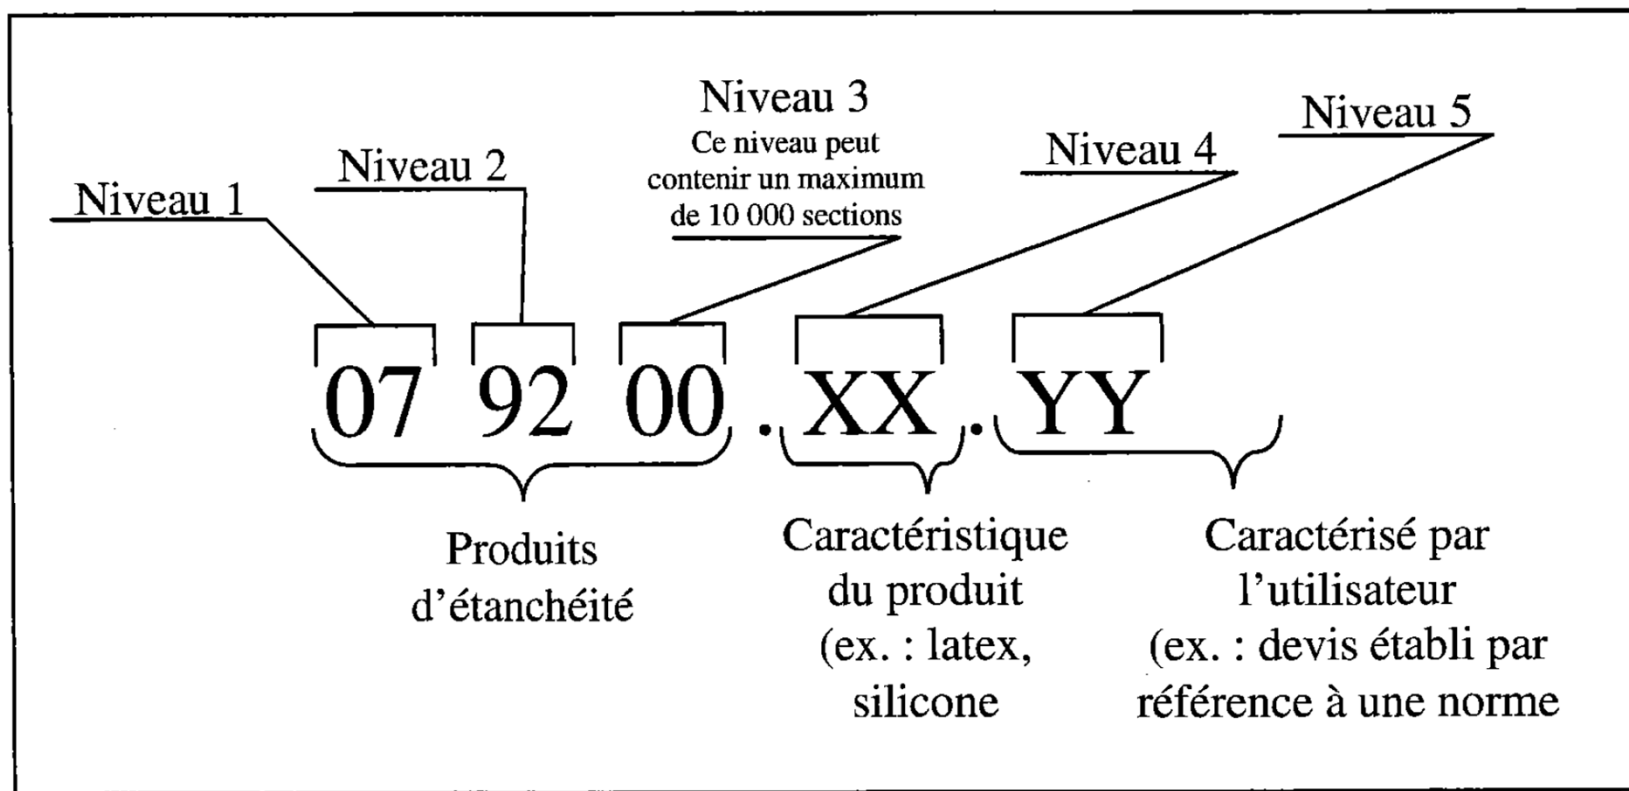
Niveau 3
Ce niveau peut contenir un maximum de 10 000 sections

Niveau 2

Niveau 1

Niveau 4

Niveau 5

07 92 00 . XX . YY

Produits d'étanchéité

Caractéristique du produit (ex. : latex, silicone

Caractérisé par l'utilisateur (ex. : devis établi par référence à une norme